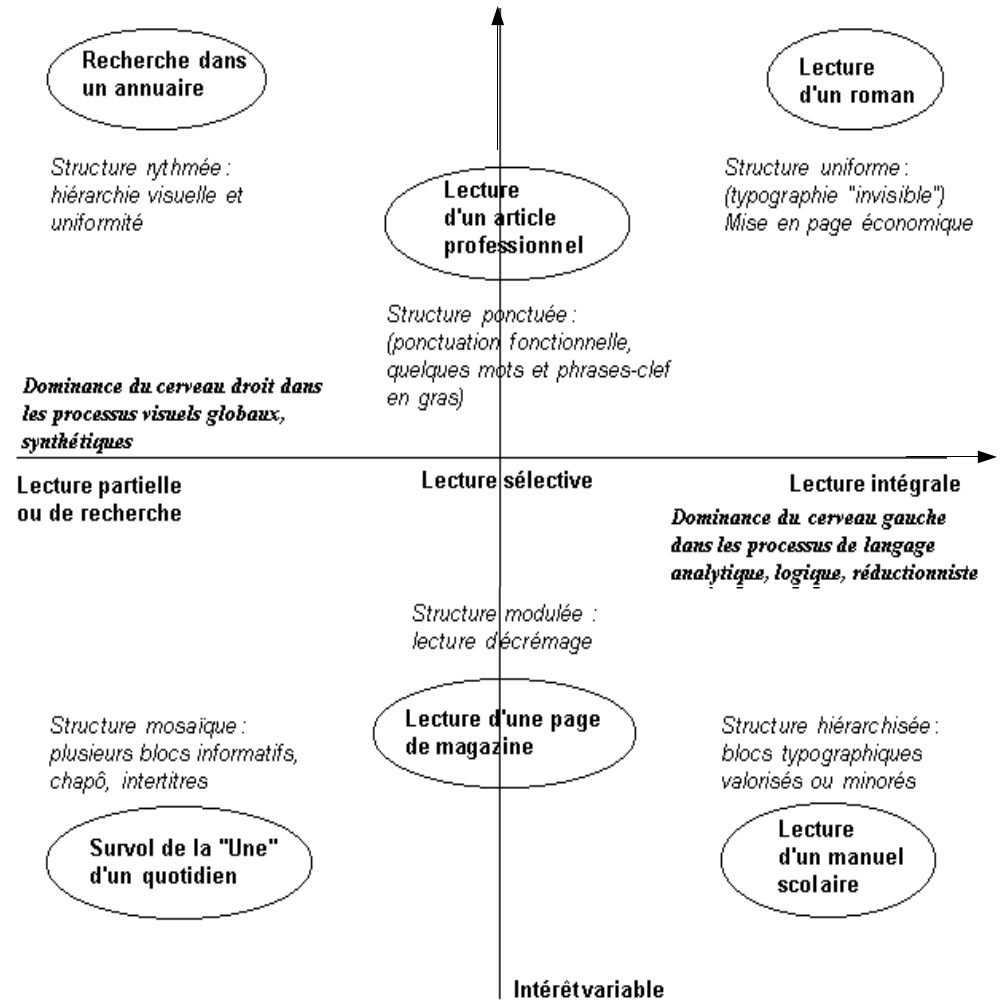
Recherche dans un annuaire

Lecture d'un roman

Structure rythmée : hiérarchie visuelle et uniformité

Lecture d'un article professionnel

Structure uniforme : (typographie "invisible") Mise en page économique

Structure ponctuée : (ponctuation fonctionnelle, quelques mots et phrases-clef en gras)

Dominance du cerveau droit dans les processus visuels globaux, synthétiques

Lecture partielle ou de recherche

Lecture sélective

Lecture intégrale

Dominance du cerveau gauche dans les processus de langage analytique, logique, réductionniste

Structure modulée : lecture décrémage

Structure mosaïque : plusieurs blocs informatifs, chapô, intertitres

Lecture d'une page de magazine

Structure hiérarchisée : blocs typographiques valorisés ou minorés

Survol de la "Une" d'un quotidien

Lecture d'un manuel scolaire

Intérêtvariable